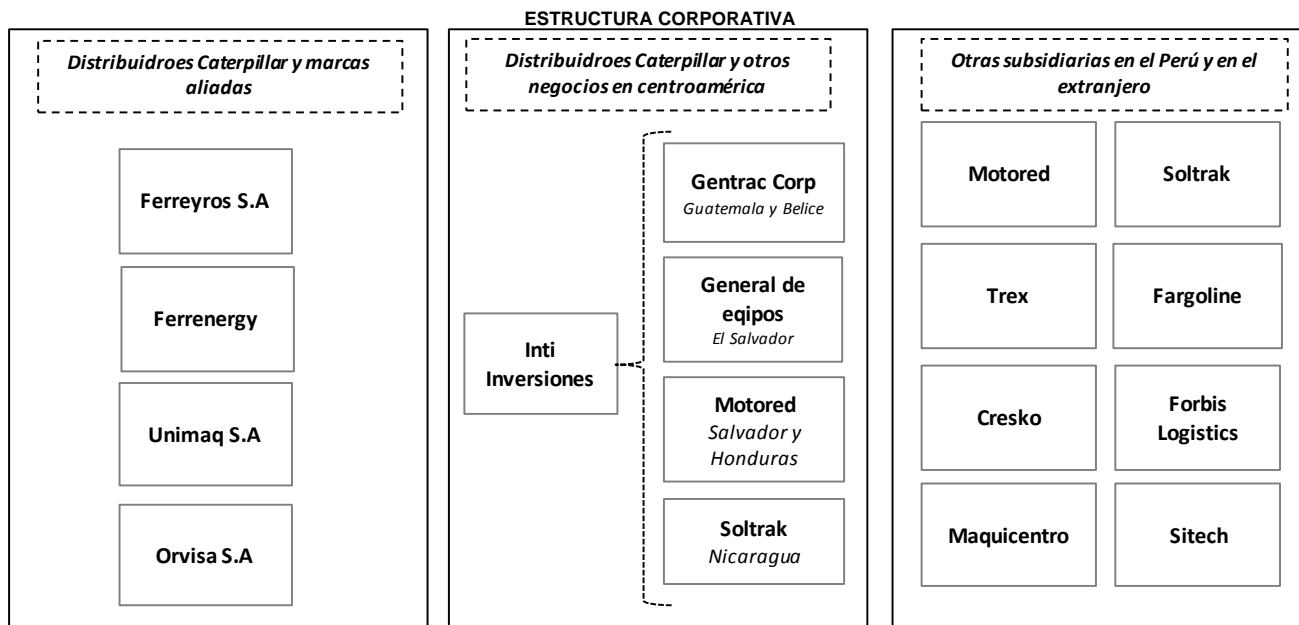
ESTRUCTURA CORPORATIVA

Distribuidroes Caterpillar y marcas aliadas

Ferreyros S.A

Ferrenergy

Unimaq S.A

Orvisa S.A

Distribuidroes Caterpillar y otros negocios en centroamérica

Inti Inversiones

Gentrac Corp
Guatemala y Belice

General de eqipos
El Salvador

Motored
Salvador y Honduras

Soltrak
Nicaragua

Otras subsidiarias en el Perú y en el extranjero

Motored

Soltrak

Trex

Fargoline

Cresko

Forbis Logistics

Maquicentro

Sitech